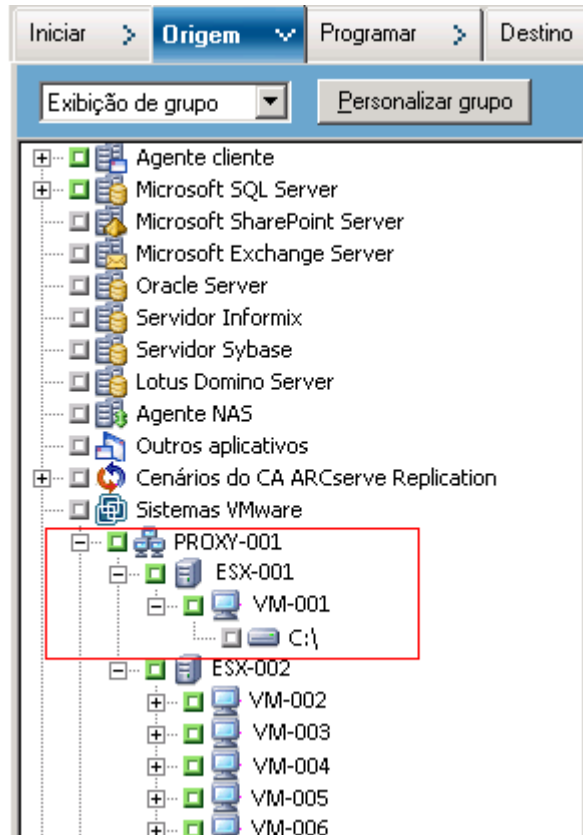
Iniciar > Origem Programar > Destino

Exibição de grupo

Personalizar grupo

Agente cliente
Microsoft SQL Server
Microsoft SharePoint Server
Microsoft Exchange Server
Oracle Server
Servidor Informix
Servidor Sybase
Lotus Domino Server
Agente NAS
Outros aplicativos
Cenários do CA ARCserve Replication
Sistemas VMware
PROXY-001
ESX-001
VM-001
C:\
ESX-002
VM-002
VM-003
VM-004
VM-005
VM-006